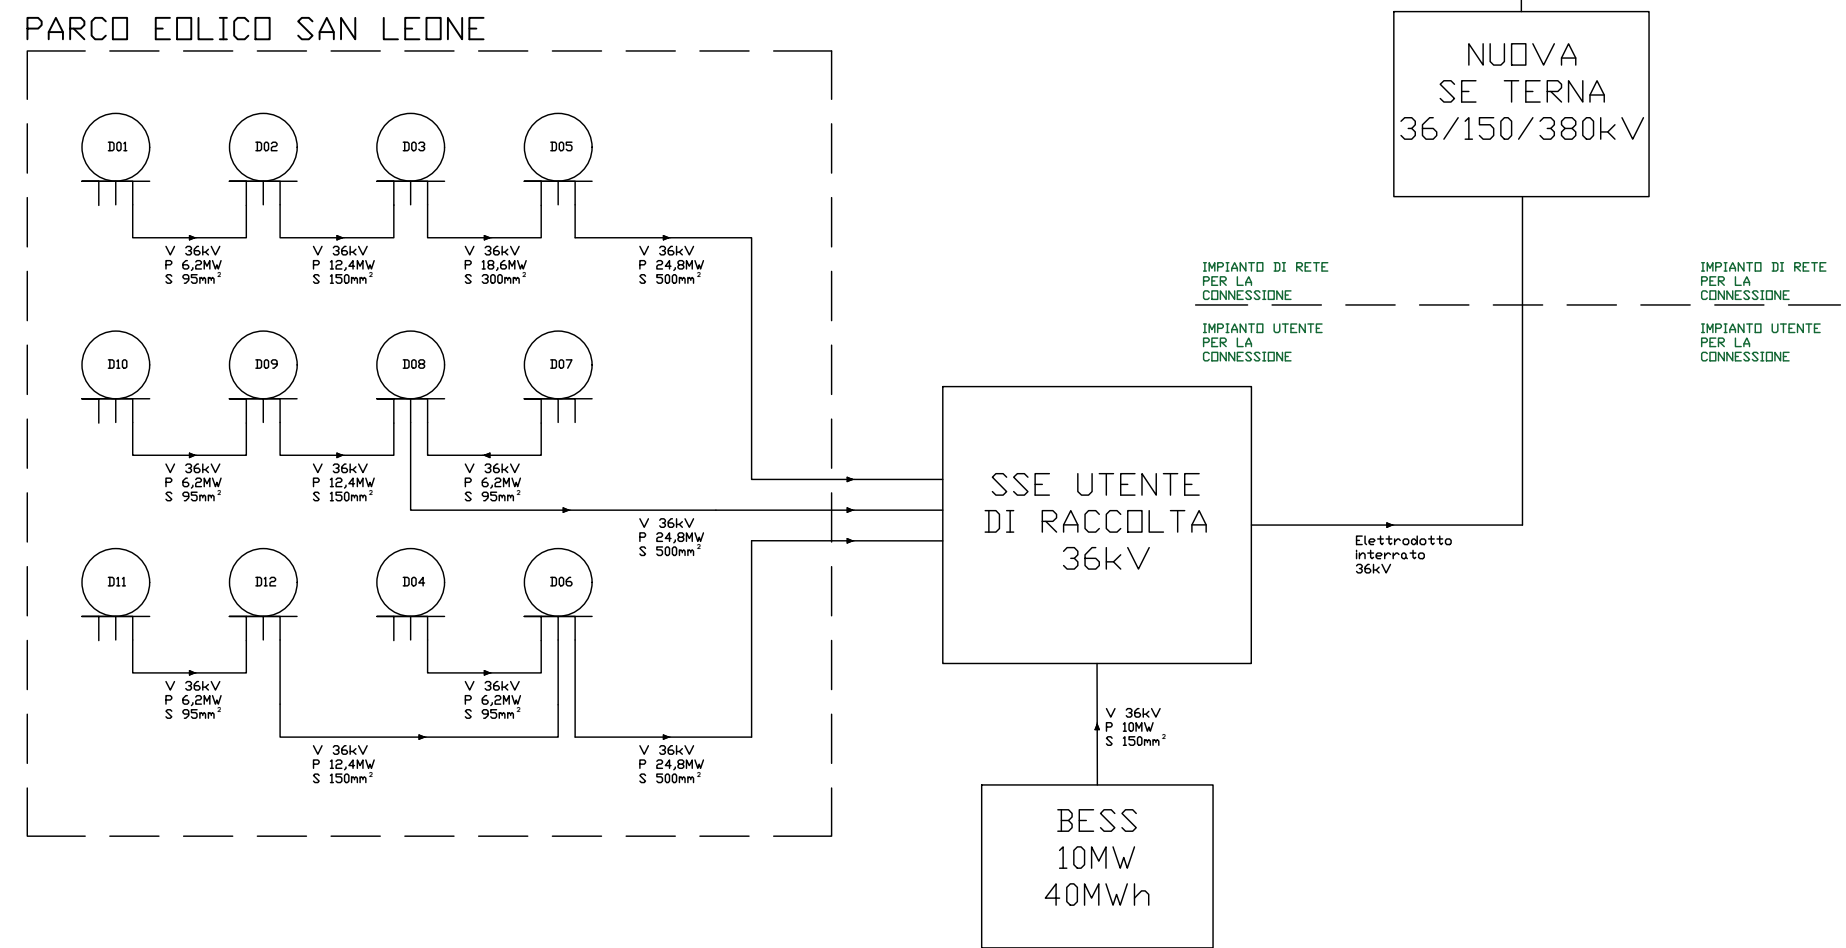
PARCO EOLICO SAN LEONE

D01

D02

D03

D05

V 36kV
P 6,2MW
S 95mm$^2$

V 36kV
P 12,4MW
S 150mm$^2$

V 36kV
P 18,6MW
S 300mm$^2$

V 36kV
P 24,8MW
S 500mm$^2$

D10

D09

D08

D07

V 36kV
P 6,2MW
S 95mm$^2$

V 36kV
P 12,4MW
S 150mm$^2$

V 36kV
P 6,2MW
S 95mm$^2$

V 36kV
P 24,8MW
S 500mm$^2$

D11

D12

D04

D06

V 36kV
P 6,2MW
S 95mm$^2$

V 36kV
P 6,2MW
S 95mm$^2$

V 36kV
P 12,4MW
S 150mm$^2$

V 36kV
P 24,8MW
S 500mm$^2$

NUOVA
SE TERNA
36/150/380kV

IMPIANTO DI RETE
PER LA
CONNESSIONE

IMPIANTO UTENTE
PER LA
CONNESSIONE

IMPIANTO DI RETE
PER LA
CONNESSIONE

IMPIANTO UTENTE
PER LA
CONNESSIONE

SSE UTENTE
DI RACCOLTA
36kV

Elettrodotto
interrato
36kV

V 36kV
P 10MW
S 150mm$^2$

BESS
10MW
40MWh